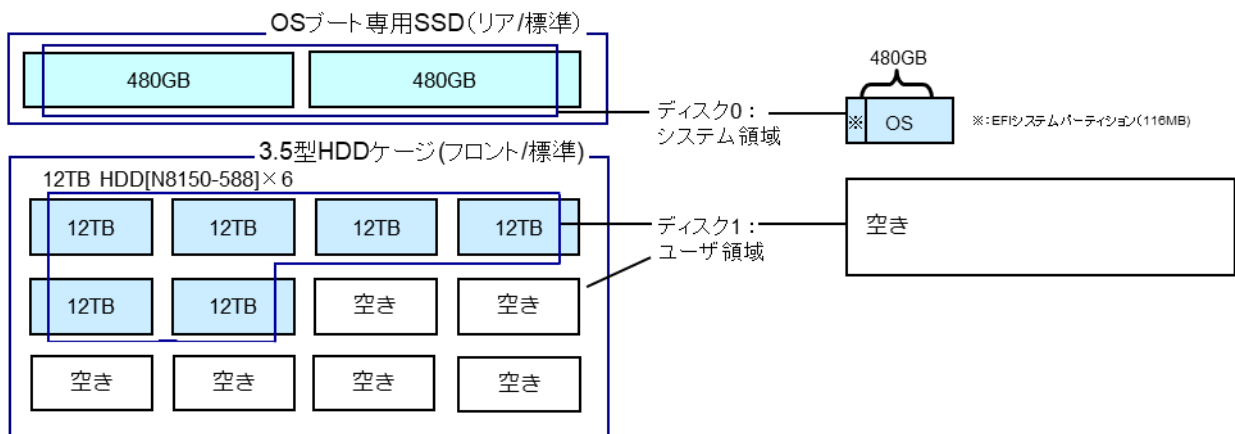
OSブート専用SSD(リア/標準)

480GB

480GB

ディスク0：システム 領域

480GB

※

OS

※：EFIシステムパーティション(116MB)

3.5型HDDケージ(フロント/標準)

12TB HDD[N8150-588]×6

12TB

12TB

12TB

12TB

ディスク1：ユーザ 領域

空き

12TB

12TB

空き

空き

空き

空き

空き

空き